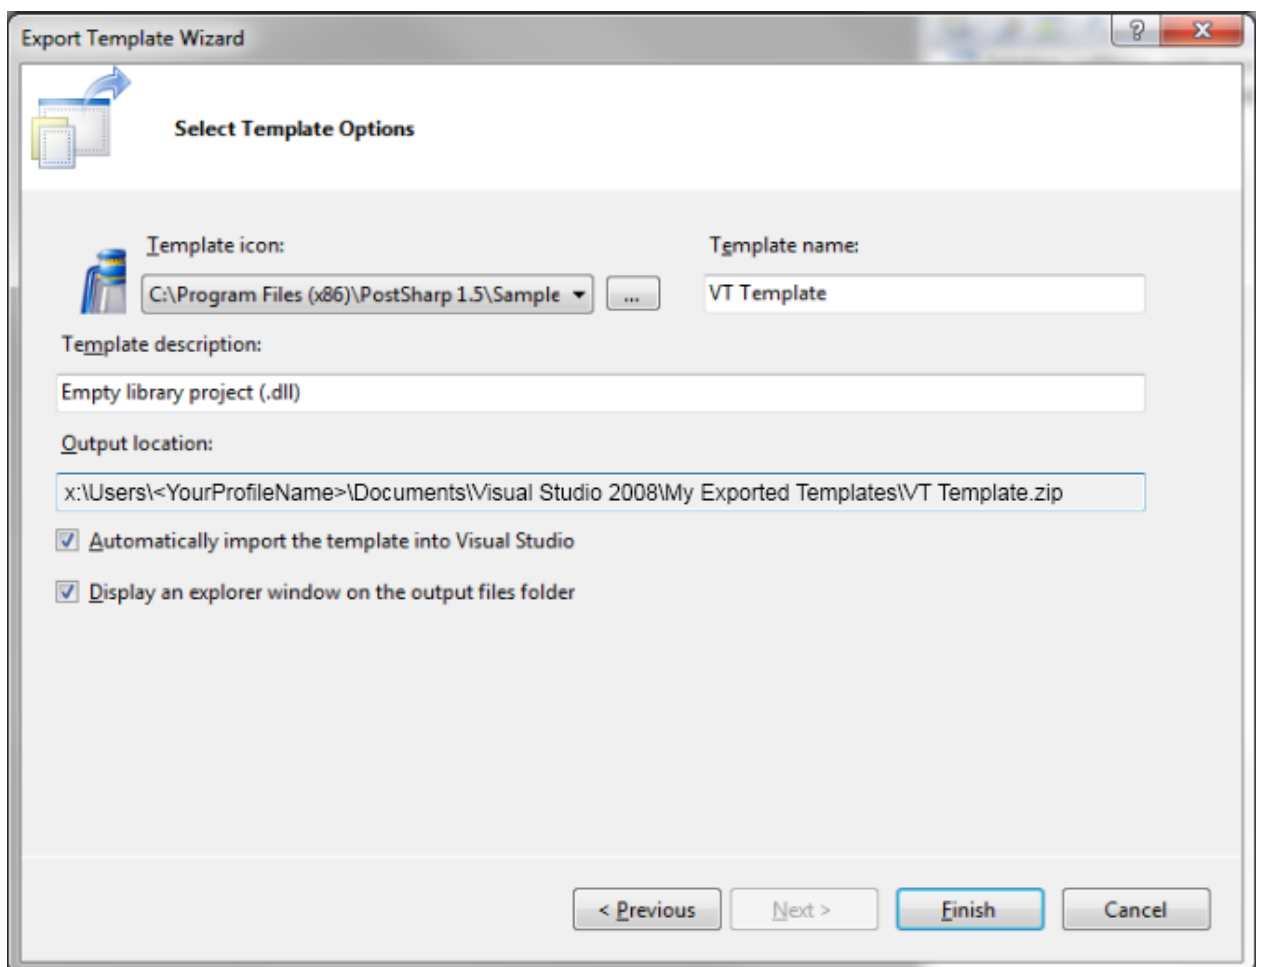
Export Template Wizard

?

X

Select Template Options

Template icon:

C:\Program Files (x86)\PostSharp 1.5\Sample

...

Template name:

VT Template

Template description:

Empty library project (.dll)

Output location:

x:\Users\<YourProfileName>\Documents\Visual Studio 2008\My Exported Templates\VT Template.zip

Automatically import the template into Visual Studio

Display an explorer window on the output files folder

< Previous

Next >

Finish

Cancel